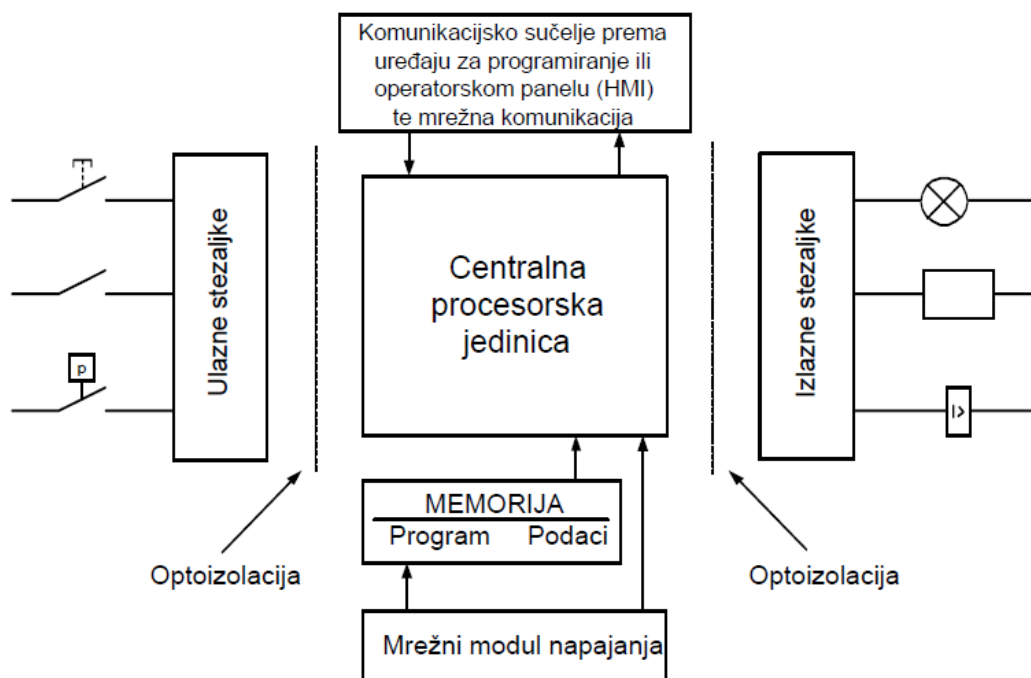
Komunikacijsko sučelje prema uređaju za programiranje ili operatorskom panelu (HMI) te mrežna komunikacija

Ulazne stezaljke

p

Centralna procesorska jedinica

Izlazne stezaljke

I>

MEMORIJA
Program Podaci

Optoizolacija

Optoizolacija

Mrežni modul napajanja